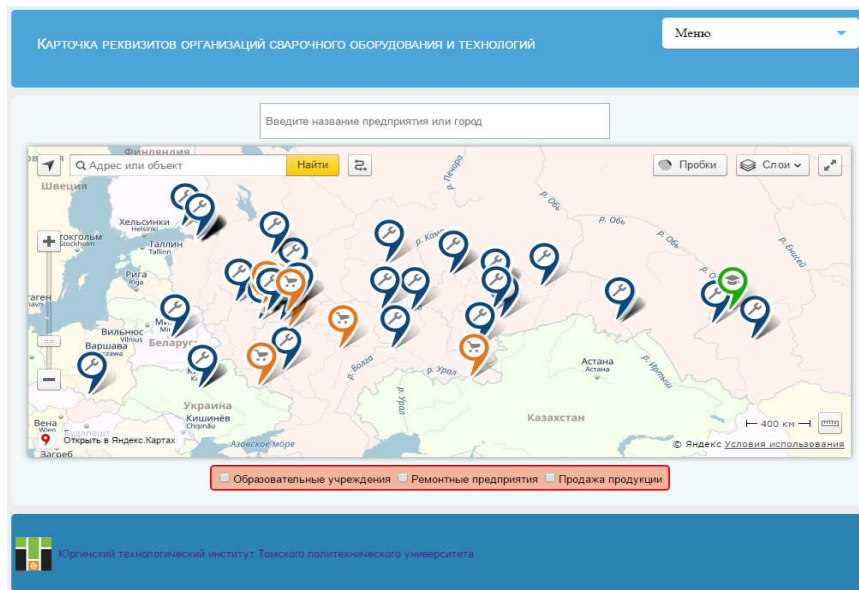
Карточка реквизитов организаций сварочного оборудования и технологий

Меню

Введите название предприятия или город

Адрес или объект

Найти

Пробки

Слои

Финляндия

Швеция

Хельсинки
Helsinki

Стокгольм
Stockholm

Таллин
Tallinn

Рига
Riga

Вильнюс
Vilnius

Минск

Беларусь

Варшава
Warszawa

Украина

Кишинёв
Chişinău

Вена

Будапешт

Загреб

Азовское море

р. Волга

р. Урал

р. Кама

р. Печора

р. Обь

р. Иртыш

р. Енисей

Астана

Казахстан

400 км

Открыть в Яндекс.Картах

© Яндекс Условия использования

Образовательные учреждения   Ремонтные предприятия   Продажа продукции

Юргинский технологический институт Томского политехнического университета